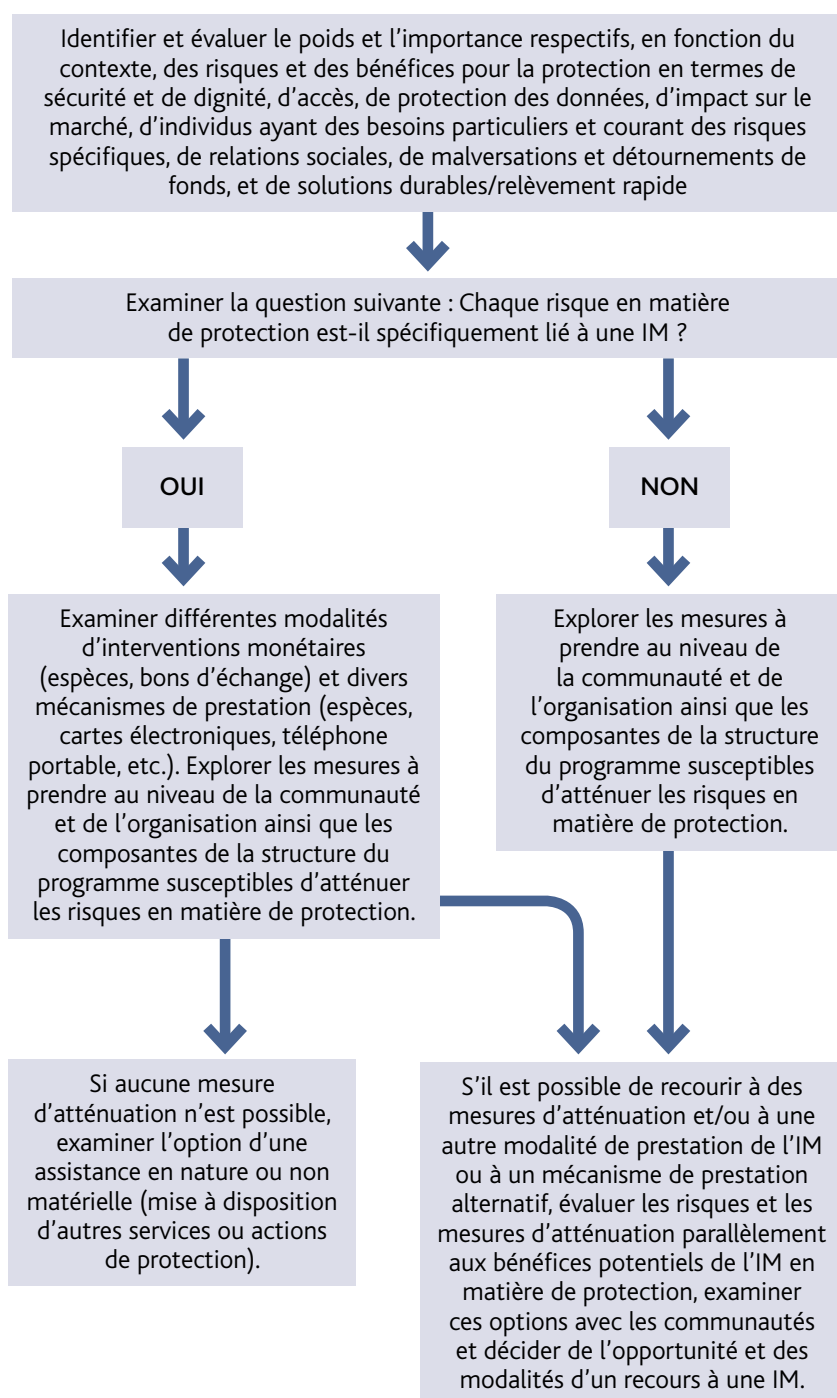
Identifier et évaluer le poids et l'importance respectifs, en fonction du contexte, des risques et des bénéfices pour la protection en termes de sécurité et de dignité, d'accès, de protection des données, d'impact sur le marché, d'individus ayant des besoins particuliers et courant des risques spécifiques, de relations sociales, de malversations et détournements de fonds, et de solutions durables/relèvement rapide

Examiner la question suivante : Chaque risque en matière de protection est-il spécifiquement lié à une IM ?

OUI

NON

Examiner différentes modalités d'interventions monétaires (espèces, bons d'échange) et divers mécanismes de prestation (espèces, cartes électroniques, téléphone portable, etc.). Explorer les mesures à prendre au niveau de la communauté et de l'organisation ainsi que les composantes de la structure du programme susceptibles d'atténuer les risques en matière de protection.

Explorer les mesures à prendre au niveau de la communauté et de l'organisation ainsi que les composantes de la structure du programme susceptibles d'atténuer les risques en matière de protection.

Si aucune mesure d'atténuation n'est possible, examiner l'option d'une assistance en nature ou non matérielle (mise à disposition d'autres services ou actions de protection).

S'il est possible de recourir à des mesures d'atténuation et/ou à une autre modalité de prestation de l'IM ou à un mécanisme de prestation alternatif, évaluer les risques et les mesures d'atténuation parallèlement aux bénéfices potentiels de l'IM en matière de protection, examiner ces options avec les communautés et décider de l'opportunité et des modalités d'un recours à une IM.